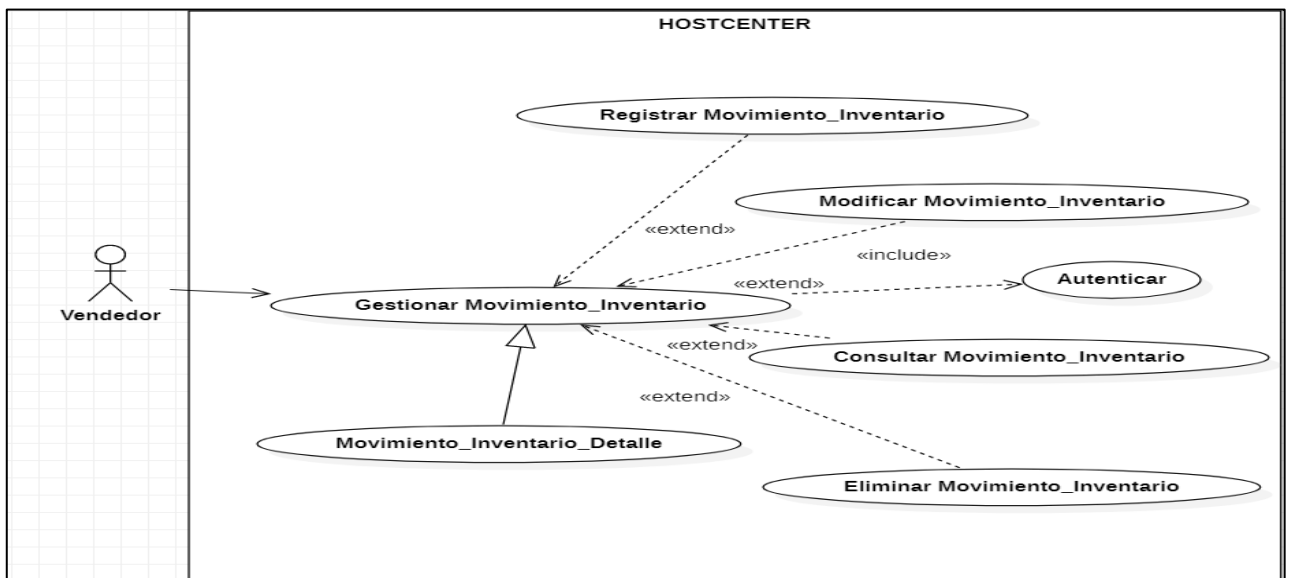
HOSTCENTER

Registrar Movimiento_Inventario

Modificar Movimiento_Inventario

«extend»

«include»

Vendedor

«extend»

Autenticar

Gestionar Movimiento_Inventario

«extend»

Consultar Movimiento_Inventario

«extend»

Movimiento_Inventario_Detalle

Eliminar Movimiento_Inventario